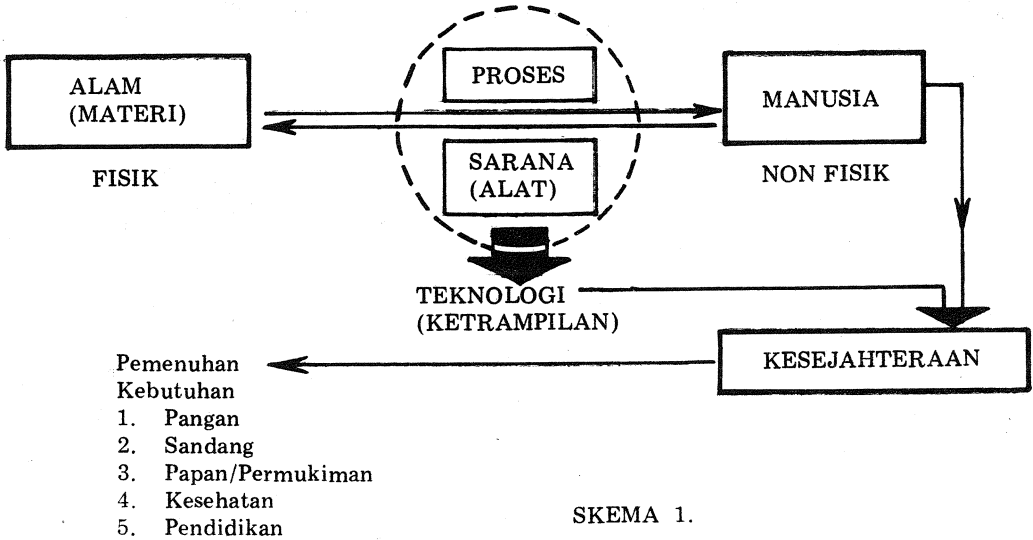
ALAM
(MATERI)

FISIK

PROSES

SARANA
(ALAT)

MANUSIA

NON FISIK

TEKNOLOGI
(KETRAMPILAN)

KESEJAHTERAAN

Pemenuhan
Kebutuhan
1. Pangan
2. Sandang
3. Papan/Permukiman
4. Kesehatan
5. Pendidikan

SKEMA 1.